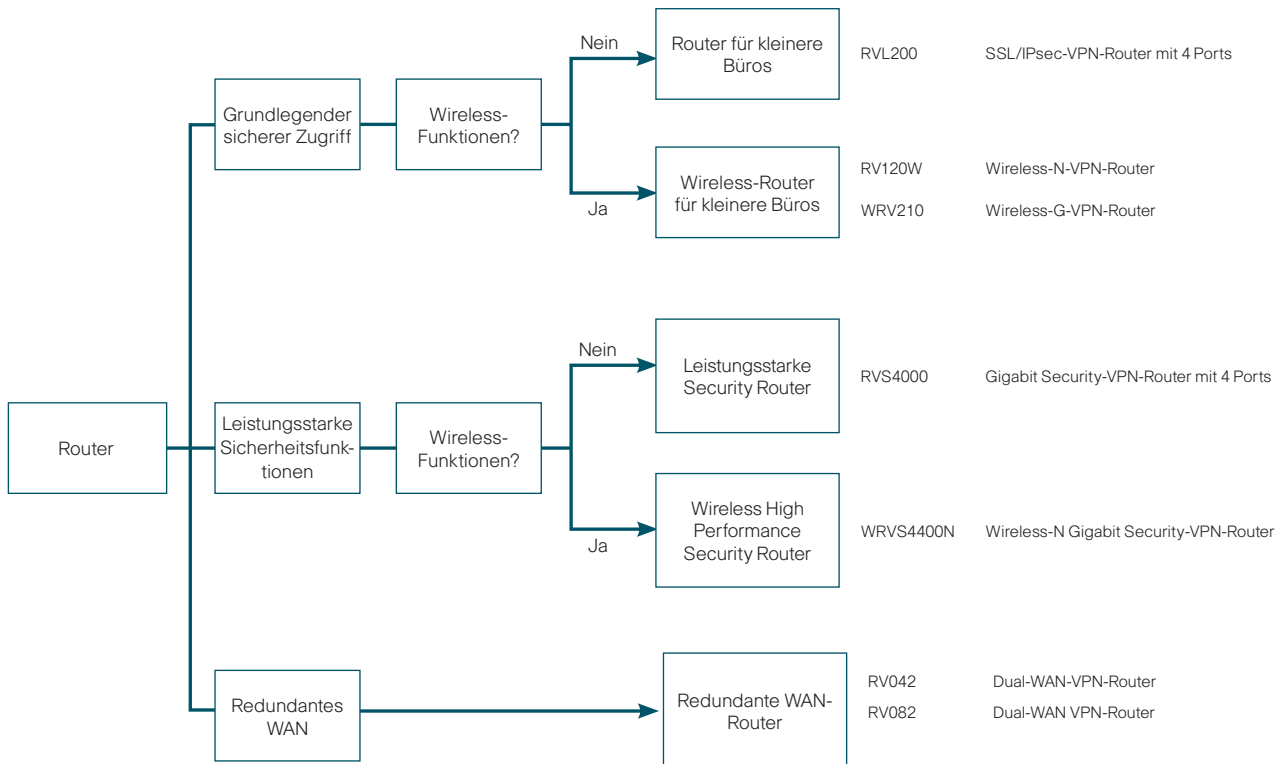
Router

Grundlegender sicherer Zugriff

Wireless-Funktionen?

Nein

Router für kleinere Büros

RVL200 SSL/IPsec-VPN-Router mit 4 Ports

Ja

Wireless-Router für kleinere Büros

RV120W Wireless-N-VPN-Router

WRV210 Wireless-G-VPN-Router

Leistungsstarke Sicherheitsfunktionen

Wireless-Funktionen?

Nein

Leistungsstarke Security Router

RVS4000 Gigabit Security-VPN-Router mit 4 Ports

Ja

Wireless High Performance Security Router

WRVS4400N Wireless-N Gigabit Security-VPN-Router

Redundantes WAN

Redundante WAN-Router

RV042 Dual-WAN-VPN-Router

RV082 Dual-WAN VPN-Router